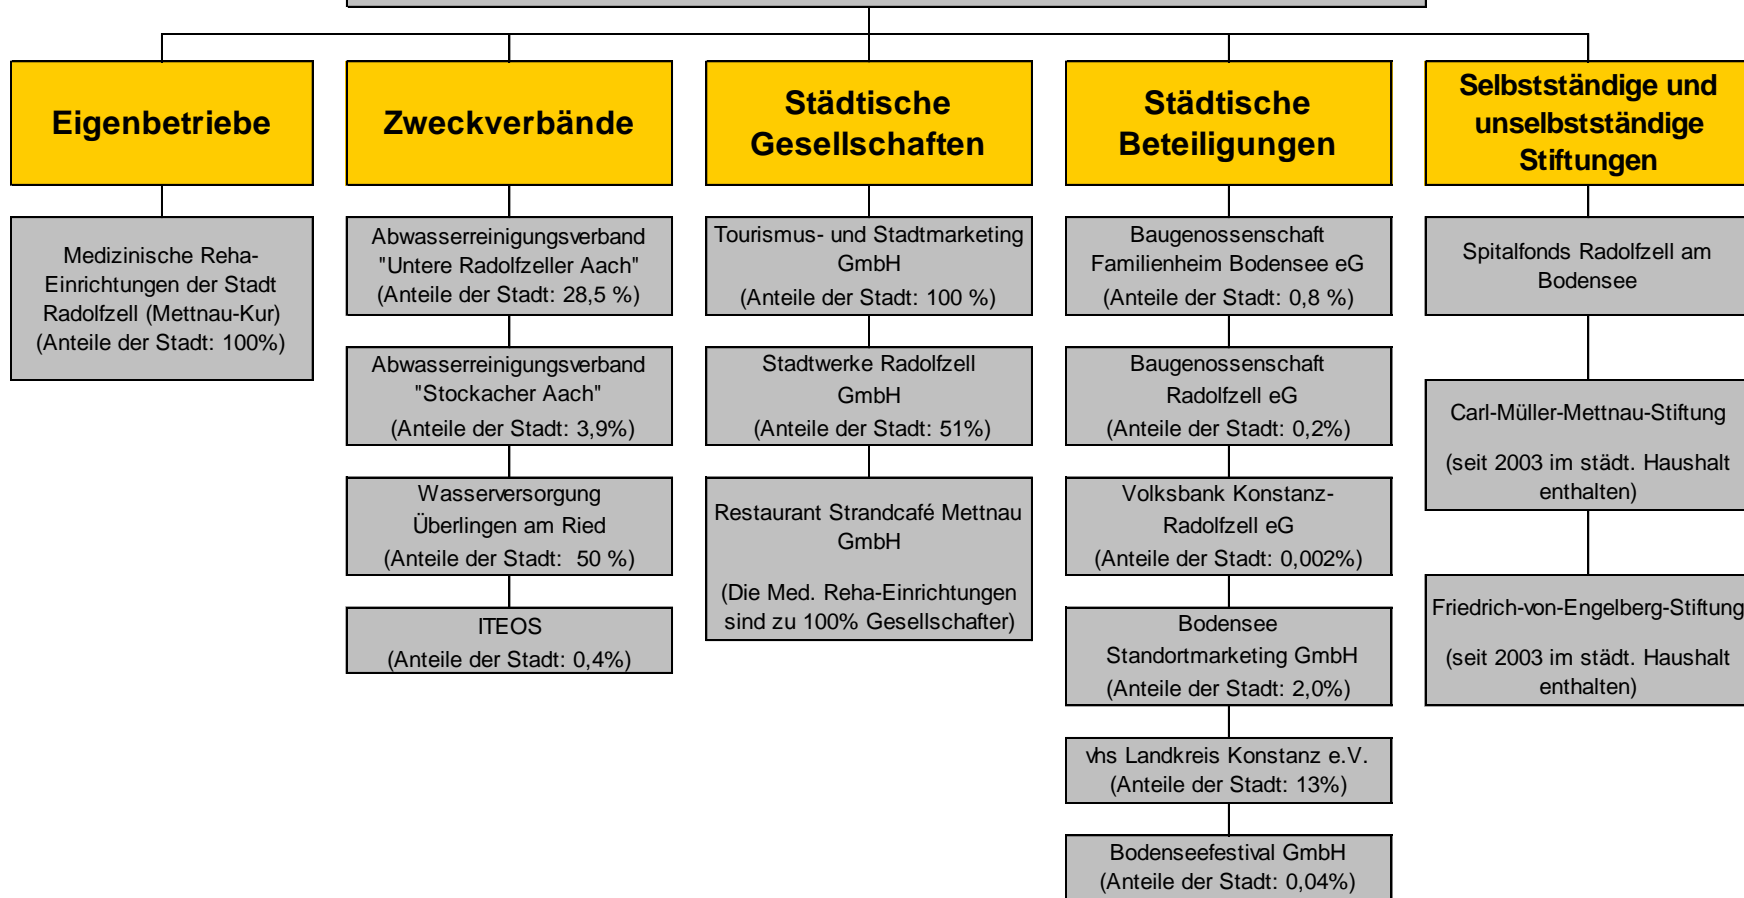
Eigenbetriebe

Medizinische Reha-Einrichtungen der Stadt Radolfzell (Mettnau-Kur) (Anteile der Stadt: 100%)

Zweckverbände

Abwasserreinigungsverband "Untere Radolfzeller Aach" (Anteile der Stadt: 28,5 %)

Abwasserreinigungsverband "Stockacher Aach" (Anteile der Stadt: 3,9%)

Wasserversorgung Überlingen am Ried (Anteile der Stadt: 50 %)

ITEOS (Anteile der Stadt: 0,4%)

Städtische Gesellschaften

Tourismus- und Stadtmarketing GmbH (Anteile der Stadt: 100 %)

Stadtwerke Radolfzell GmbH (Anteile der Stadt: 51%)

Restaurant Strandcafé Mettnau GmbH

(Die Med. Reha-Einrichtungen sind zu 100% Gesellschafter)

Städtische Beteiligungen

Baugenossenschaft Familienheim Bodensee eG (Anteile der Stadt: 0,8 %)

Baugenossenschaft Radolfzell eG (Anteile der Stadt: 0,2%)

Volksbank Konstanz-Radolfzell eG (Anteile der Stadt: 0,002%)

Bodensee Standortmarketing GmbH (Anteile der Stadt: 2,0%)

vhs Landkreis Konstanz e.V. (Anteile der Stadt: 13%)

Bodenseefestival GmbH (Anteile der Stadt: 0,04%)

Selbstständige und unselbstständige Stiftungen

Spitalfonds Radolfzell am Bodensee

Carl-Müller-Mettnau-Stiftung

(seit 2003 im städt. Haushalt enthalten)

Friedrich-von-Engelberg-Stiftung

(seit 2003 im städt. Haushalt enthalten)